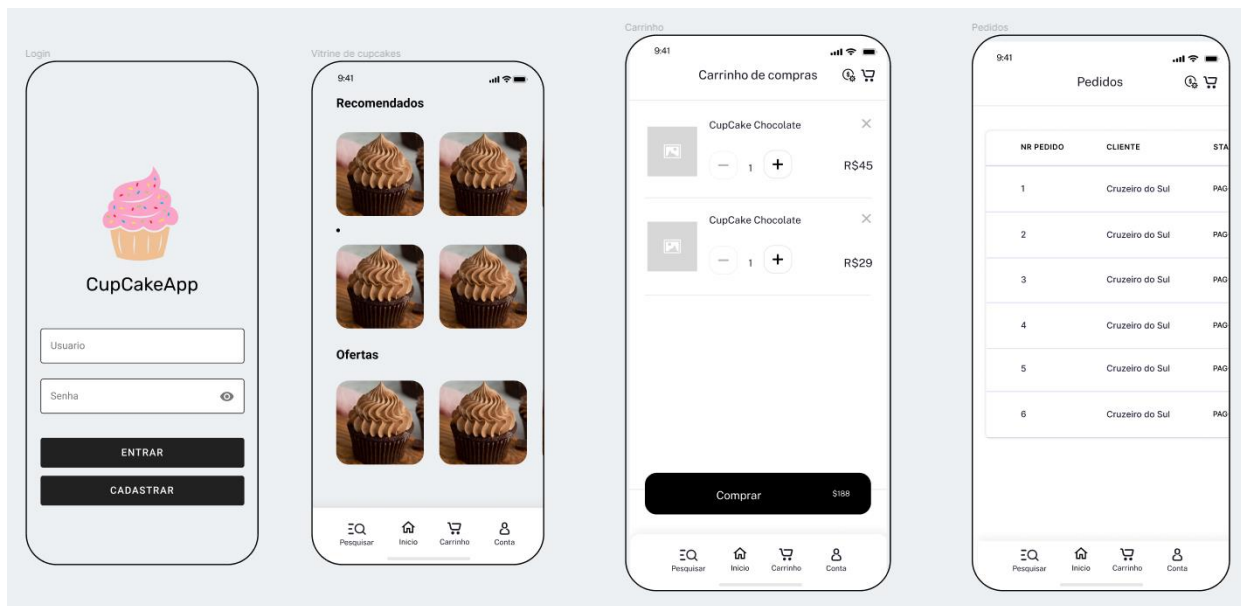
Login

CupCakeApp

Usuario

Senha

ENTRAR

CADASTRAR

Vitrine de cupcakes

9:41

Recomendados

Ofertas

Pesquisar Inicio Carrinho Conta

Carrinho

9:41

Carrinho de compras

CupCake Chocolate

1

R$45

CupCake Chocolate

1

R$29

Comprar $188

Pesquisar Inicio Carrinho Conta

Pedidos

9:41

Pedidos

| NR PEDIDO | CLIENTE | STA |
|---|---|---|
| 1 | Cruzeiro do Sul | PAG |
| 2 | Cruzeiro do Sul | PAG |
| 3 | Cruzeiro do Sul | PAG |
| 4 | Cruzeiro do Sul | PAG |
| 5 | Cruzeiro do Sul | PAG |
| 6 | Cruzeiro do Sul | PAG |

Pesquisar Inicio Carrinho Conta